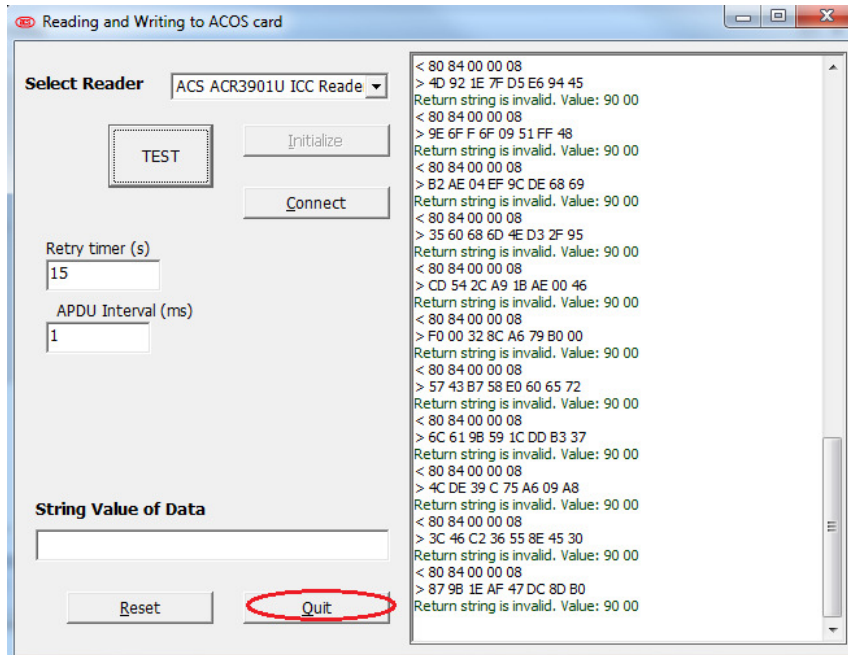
Reading and Writing to ACOS card

Select Reader
ACS ACR3901U ICC Reade

TEST
Initialize
Connect

Retry timer (s)
15
APDU Interval (ms)
1

String Value of Data

Reset
Quit

< 80 84 00 00 08
> 4D 92 1E 7F D5 E6 94 45
Return string is invalid. Value: 90 00
< 80 84 00 00 08
> 9E 6F F 6F 09 51 FF 48
Return string is invalid. Value: 90 00
< 80 84 00 00 08
> B2 AE 04 EF 9C DE 68 69
Return string is invalid. Value: 90 00
< 80 84 00 00 08
> 35 60 68 6D 4E D3 2F 95
Return string is invalid. Value: 90 00
< 80 84 00 00 08
> CD 54 2C A9 1B AE 00 46
Return string is invalid. Value: 90 00
< 80 84 00 00 08
> F0 00 32 8C A6 79 B0 00
Return string is invalid. Value: 90 00
< 80 84 00 00 08
> 57 43 B7 58 E0 60 65 72
Return string is invalid. Value: 90 00
< 80 84 00 00 08
> 6C 61 9B 59 1C DD B3 37
Return string is invalid. Value: 90 00
< 80 84 00 00 08
> 4C DE 39 C 75 A6 09 A8
Return string is invalid. Value: 90 00
< 80 84 00 00 08
> 3C 46 C2 36 55 8E 45 30
Return string is invalid. Value: 90 00
< 80 84 00 00 08
> 87 9B 1E AF 47 DC 8D B0
Return string is invalid. Value: 90 00